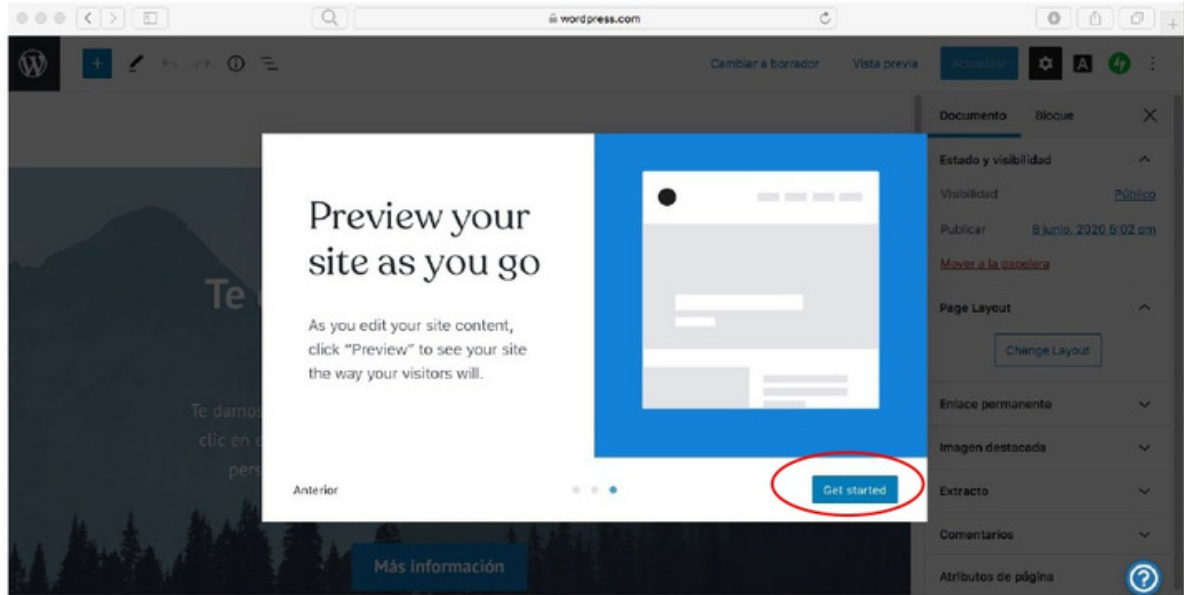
wordpress.com

Cambiar a borrador
Vista previa
Actualizar

Documento
Bloque

Estado y visibilidad
Visibilidad
Público
Publicar
8 junio, 2020 5:02 pm
Mover a la papelera

Page Layout
Change Layout

Enlace permanente
Imagen destacada
Extracto
Comentarios
Atributos de página

Te

Te damos
clic en
pers

Más información

Preview your site as you go

As you edit your site content, click "Preview" to see your site the way your visitors will.

Anterior

Get started